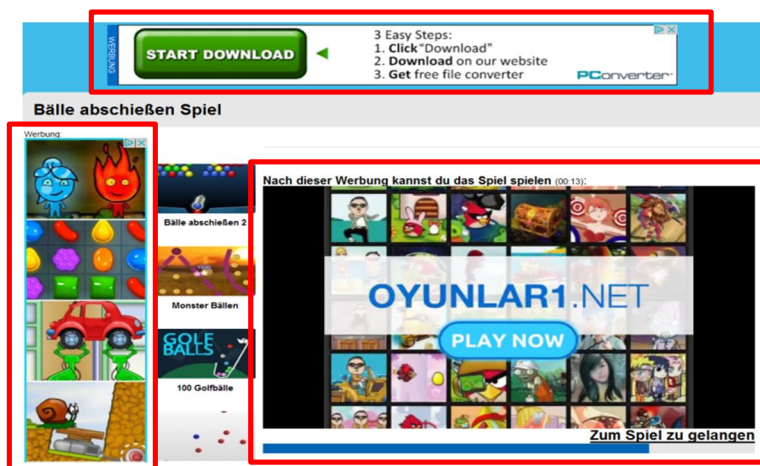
WERBUNG

START DOWNLOAD

3 Easy Steps:
1. Click "Download"
2. Download on our website
3. Get free file converter

PCconverter

Bälle abschießen Spiel

Werbung

Bälle abschießen 2

Monster Bällen

GOLF BALLS

100 Golfbälle

Nach dieser Werbung kannst du das Spiel spielen (00:13):

OYUNLAR1.NET

PLAY NOW

Zum Spiel zu gelangen